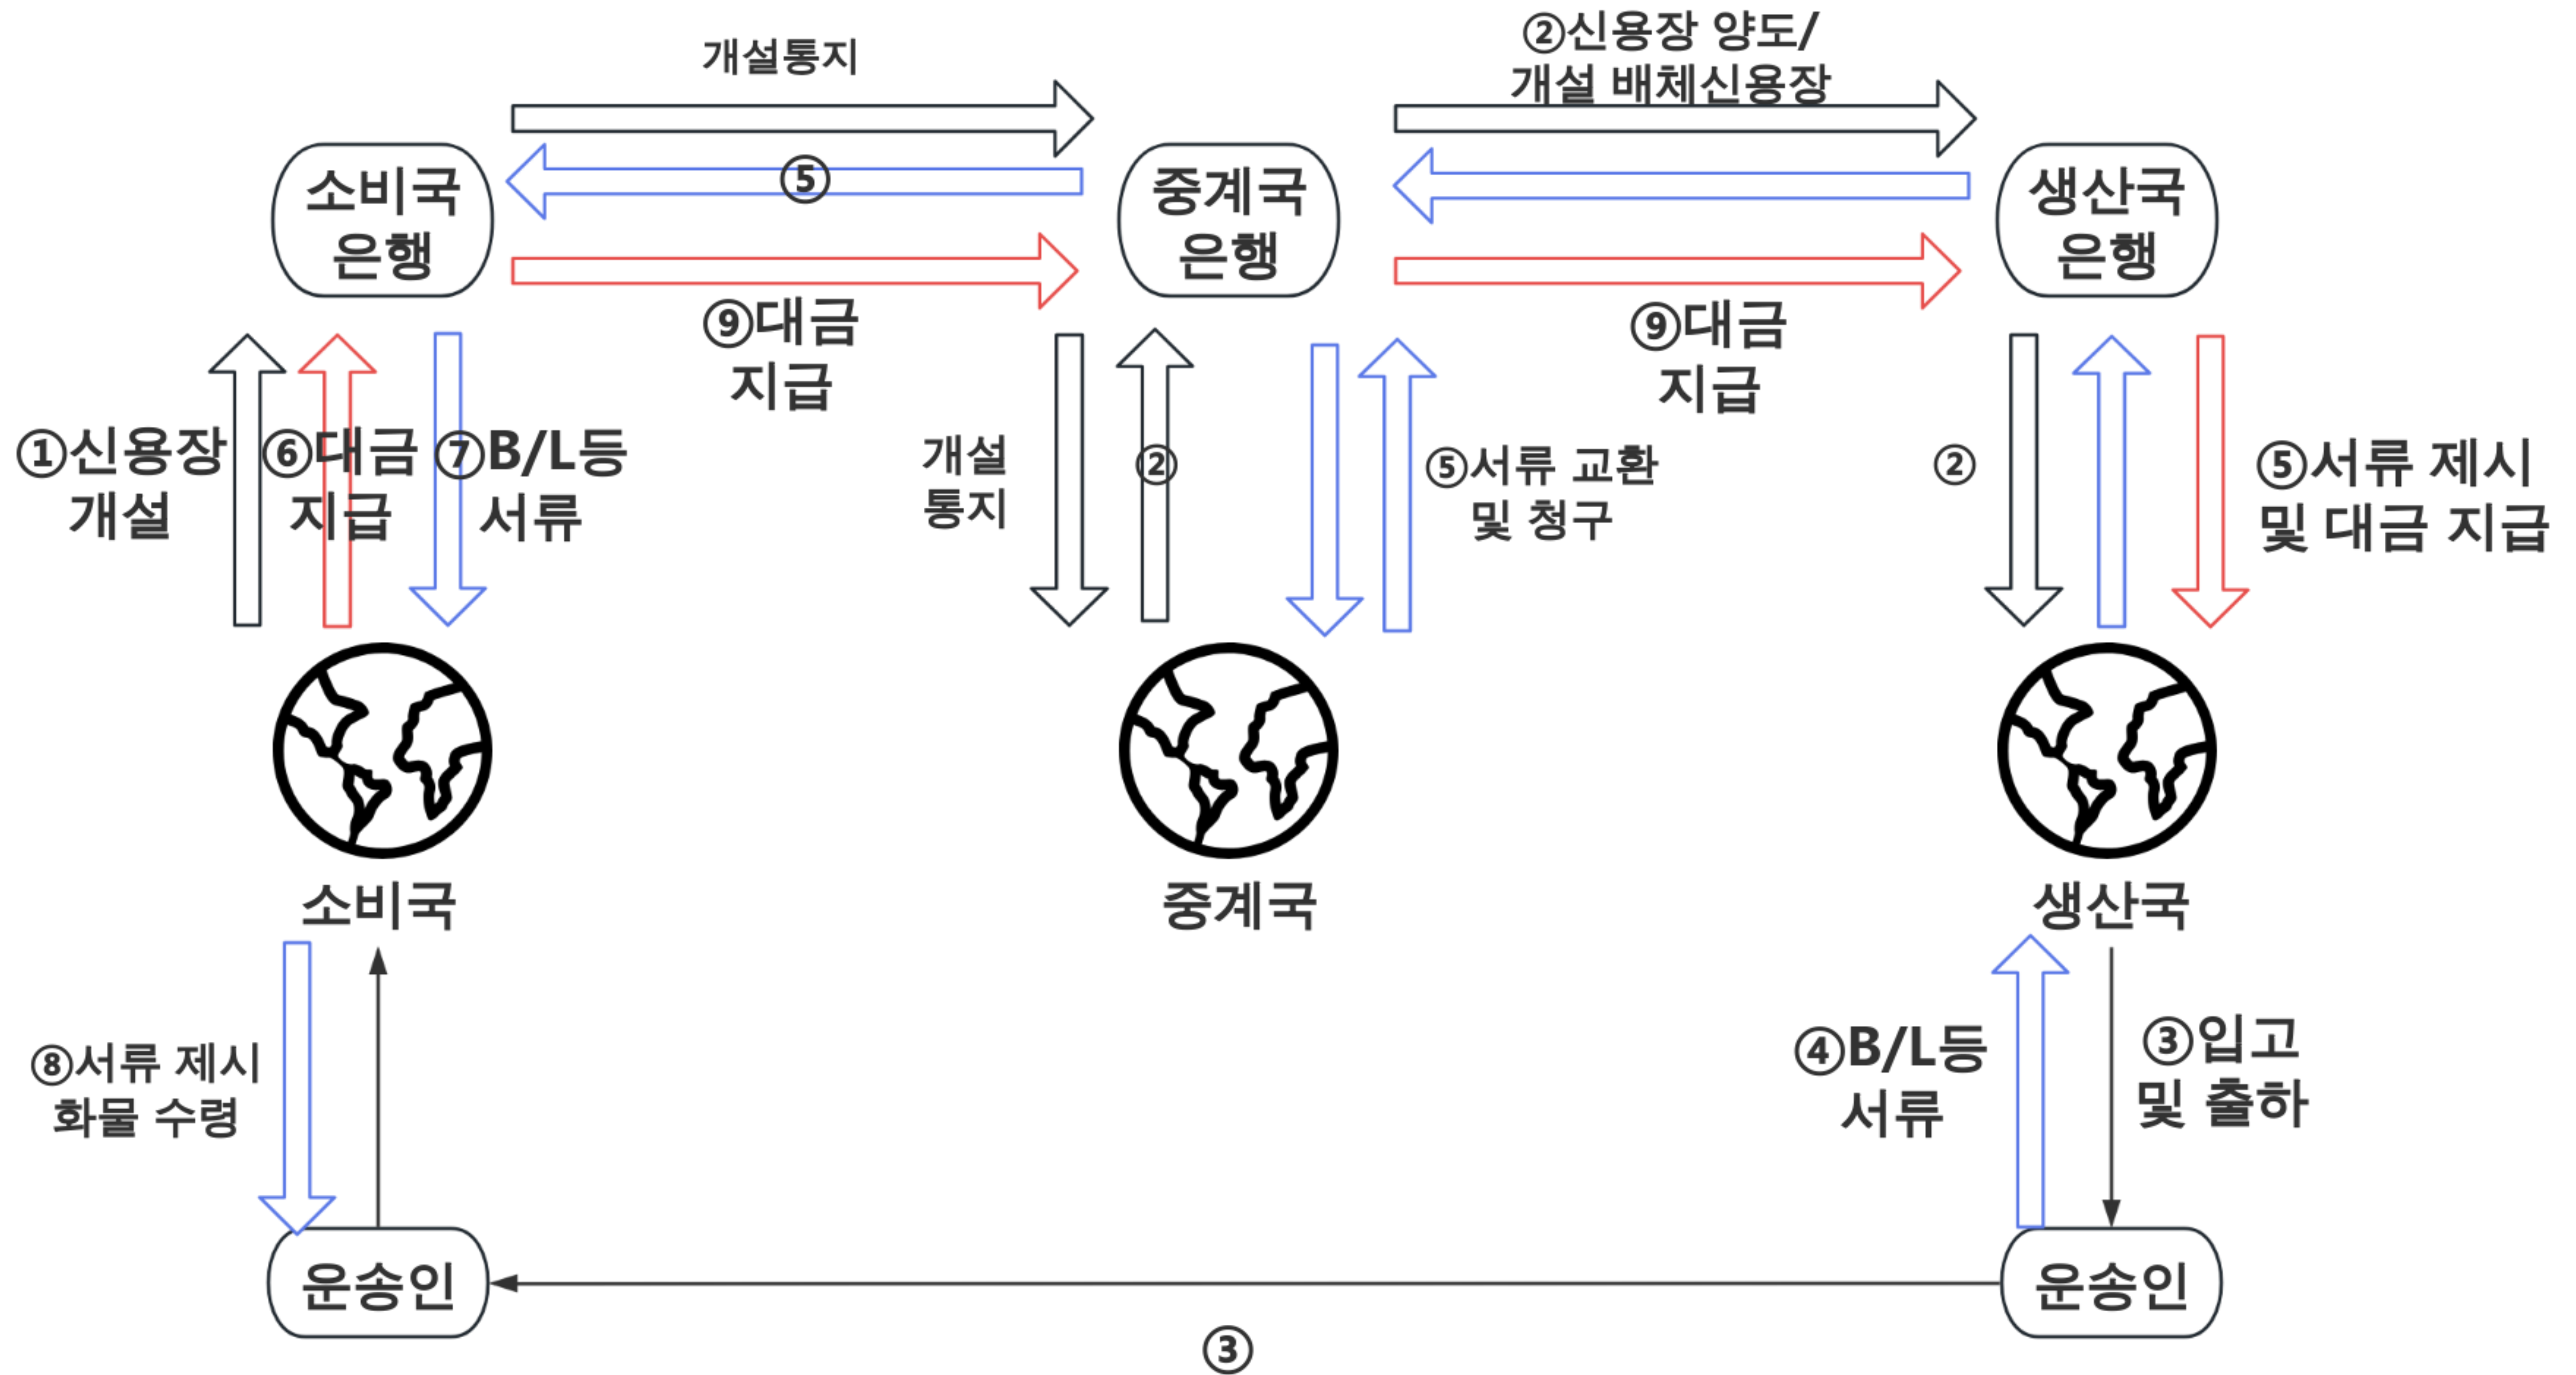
개설통지

②신용장 양도/
개설 배체신용장

소비국
은행

⑤

중계국
은행

생산국
은행

⑨대금
지급

⑨대금
지급

①신용장
개설

⑥대금
지급

⑦B/L등
서류

개설
통지

②

⑤서류 교환
및 청구

②

⑤서류 제시
및 대금 지급

소비국

중계국

생산국

⑧서류 제시
화물 수령

④B/L등
서류

③입고
및 출하

운송인

운송인

③